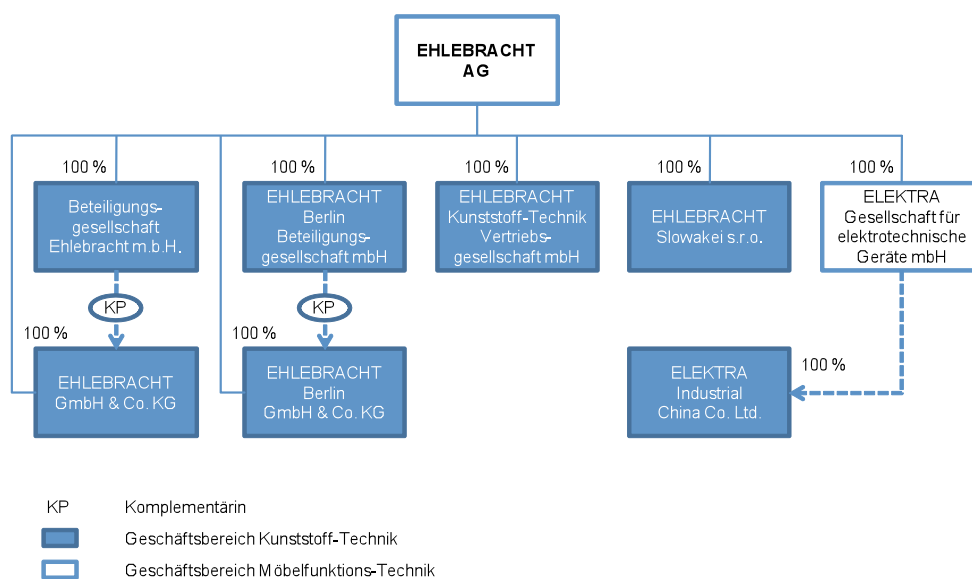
EHLEBRACHT AG

100 %

Beteiligungsgesellschaft Ehlebracht m.b.H.

KP

100 %

EHLEBRACHT GmbH & Co. KG

100 %

EHLEBRACHT Berlin Beteiligungsgesellschaft mbH

KP

100 %

EHLEBRACHT Berlin GmbH & Co. KG

100 %

EHLEBRACHT Kunststoff-Technik Vertriebsgesellschaft mbH

100 %

EHLEBRACHT Slowakei s.r.o.

100 %

ELEKTRA Gesellschaft für elektrotechnische Geräte mbH

100 %

ELEKTRA Industrial China Co. Ltd.

KP Komplementärin

Geschäftsbereich Kunststoff-Technik

Geschäftsbereich Möbelfunktions-Technik